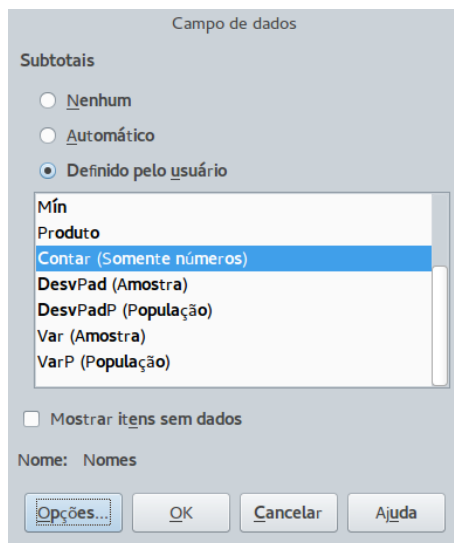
Campo de dados

Subtotais

Nenhum

Automático

Definido pelo usuário

Mín
Produto
Contar (Somente números)
DesvPad (Amostra)
DesvPadP (População)
Var (Amostra)
VarP (População)

Mostrar itens sem dados

Nome: Nomes

Opções...
OK
Cancelar
Ajuda